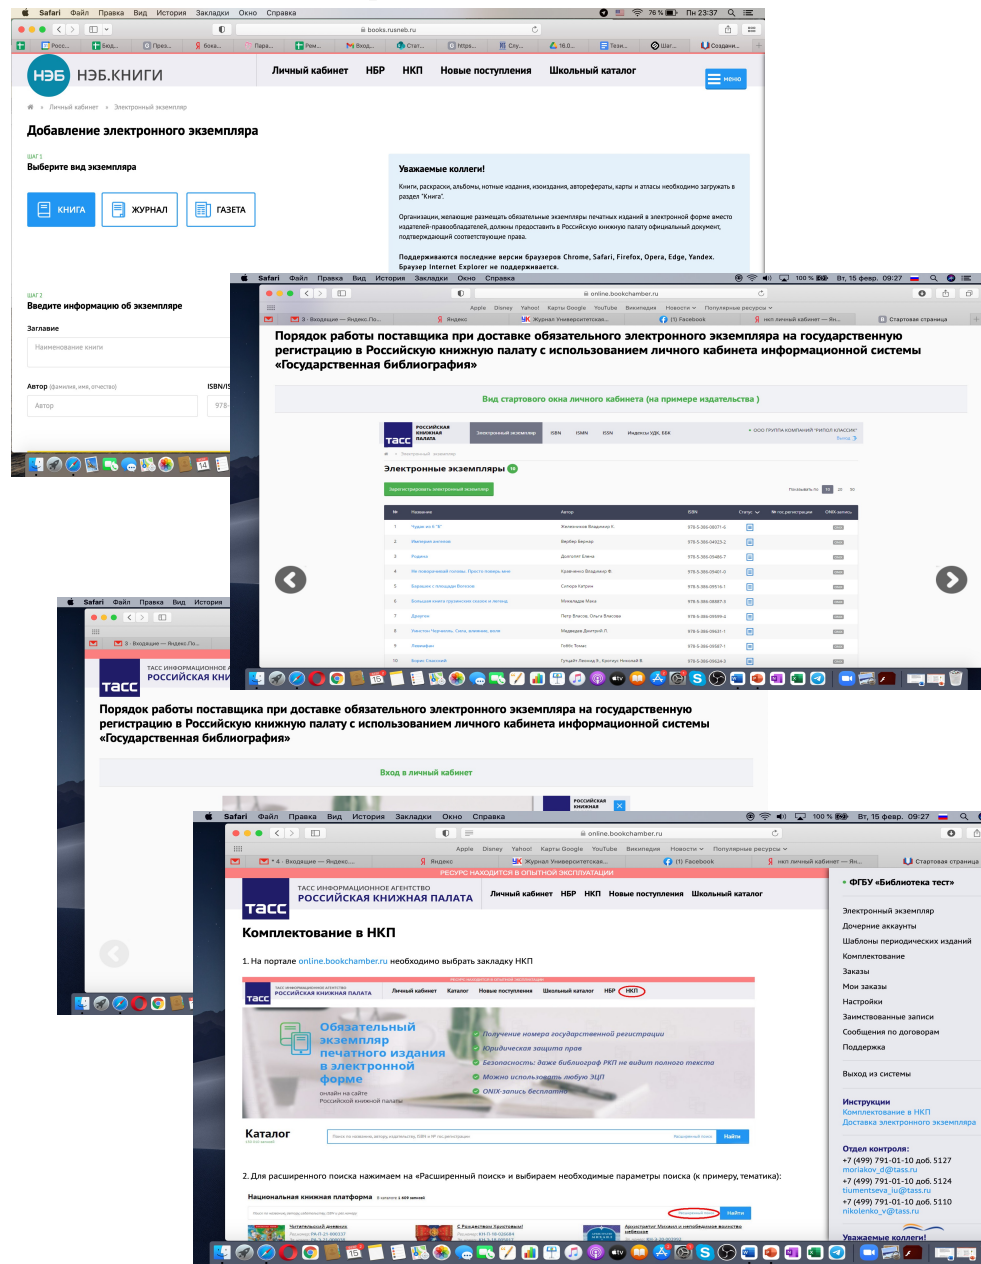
Safari Файл Правка Вид История Закладки Окно Справка

books.rusneb.ru

НЭБ НЭБ.КНИГИ

Личный кабинет НБР НКП Новые поступления Школьный каталог МЕНЮ

Личный кабинет » Электронный экземпляр

Добавление электронного экземпляра

ШАГ 1
Выберите вид экземпляра

КНИГА ЖУРНАЛ ГАЗЕТА

Уважаемые коллеги!

Книги, раскраски, альбомы, нотные издания, изоиздания, автореферативы, карты и атласы необходимо загружать в раздел "Книга".

Организации, желающие размещать обязательные экземпляры печатных изданий в электронной форме вместо издателя-правообладателей, должны предоставить в Российскую книжную палату официальный документ, подтверждающий соответствующие права.

Поддерживаются последние версии браузеров Chrome, Safari, Firefox, Opera, Edge, Yandex. Браузер Internet Explorer не поддерживается.

ШАГ 2
Введите информацию об экземпляре

Заглавие
Наименование книги

Автор (фамилия, имя, отчество)
Автор

ISBN/IS

Safari Файл Правка Вид История Закладки Окно Справка

online.bookchamber.ru

Порядок работы поставщика при доставке обязательного электронного экземпляра на государственную регистрацию в Российскую книжную палату с использованием личного кабинета информационной системы «Государственная библиография»

Вид стартового окна личного кабинета (на примере издательства )

ТАСС РОССИЙСКАЯ КНИЖНАЯ ПАЛАТА

Электронные экземпляры

Порядок работы поставщика при доставке обязательного электронного экземпляра на государственную регистрацию в Российскую книжную палату с использованием личного кабинета информационной системы «Государственная библиография»

Вход в личный кабинет

Safari Файл Правка Вид История Закладки Окно Справка

online.bookchamber.ru

РЕСУРС НАХОДИТСЯ В ОПЫТНОЙ ЭКСПЛУАТАЦИИ

ТАСС ИНФОРМАЦИОННОЕ АГЕНТСТВО
РОССИЙСКАЯ КНИЖНАЯ ПАЛАТА

Личный кабинет НБР НКП Новые поступления Школьный каталог

Комплектование в НКП

1. На портале online.bookchamber.ru необходимо выбрать закладку НКП

Обязательный экземпляр печатного издания в электронной форме

Получение номера государственной регистрации
Юридическая защита прав
Безопасность: даже библиограф РКП не видит полного текста
Можно использовать любую ЭЦП
ONIX-запись бесплатно

Каталог

2. Для расширенного поиска нажимаем на «Расширенный поиск» и выбираем необходимые параметры поиска (к примеру, тематика).

Национальная книжная платформа

• ФГБУ «Библиотека тест»

Электронный экземпляр
Дочерние аккаунты
Шаблоны периодических изданий
Комплектование
Заказы
Мои заказы
Настройки
Заимствованные записи
Сообщения по договорам
Поддержка

Выход из системы

Инструкции
Комплектование в НКП
Доставка электронного экземпляра

Отдел контроля:
+7 (499) 791-01-10 доб. 5127
moriakov_d@tass.ru
+7 (499) 791-01-10 доб. 5124
tiumentseva_iu@tass.ru
+7 (499) 791-01-10 доб. 5110
nikolenko_v@tass.ru

Уважаемые коллеги!